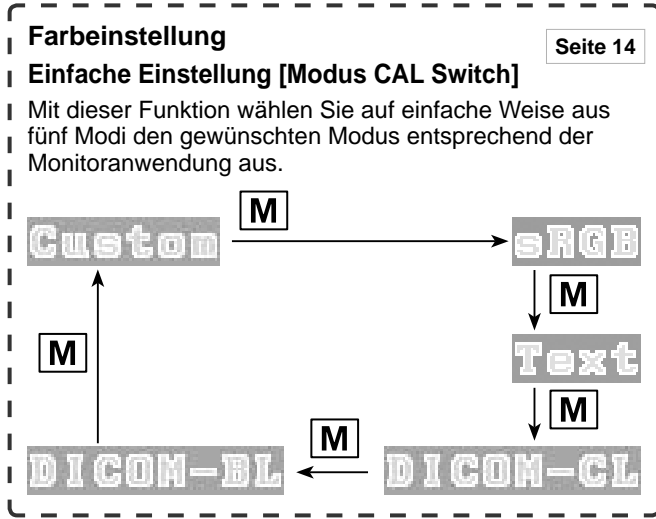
Farbeinstellung

Seite 14

Einfache Einstellung [Modus CAL Switch]

Mit dieser Funktion wählen Sie auf einfache Weise aus fünf Modi den gewünschten Modus entsprechend der Monitoranwendung aus.

M

Custom

sRGB

M

Text

M

M

M

DICOM-BL

DICOM-CL